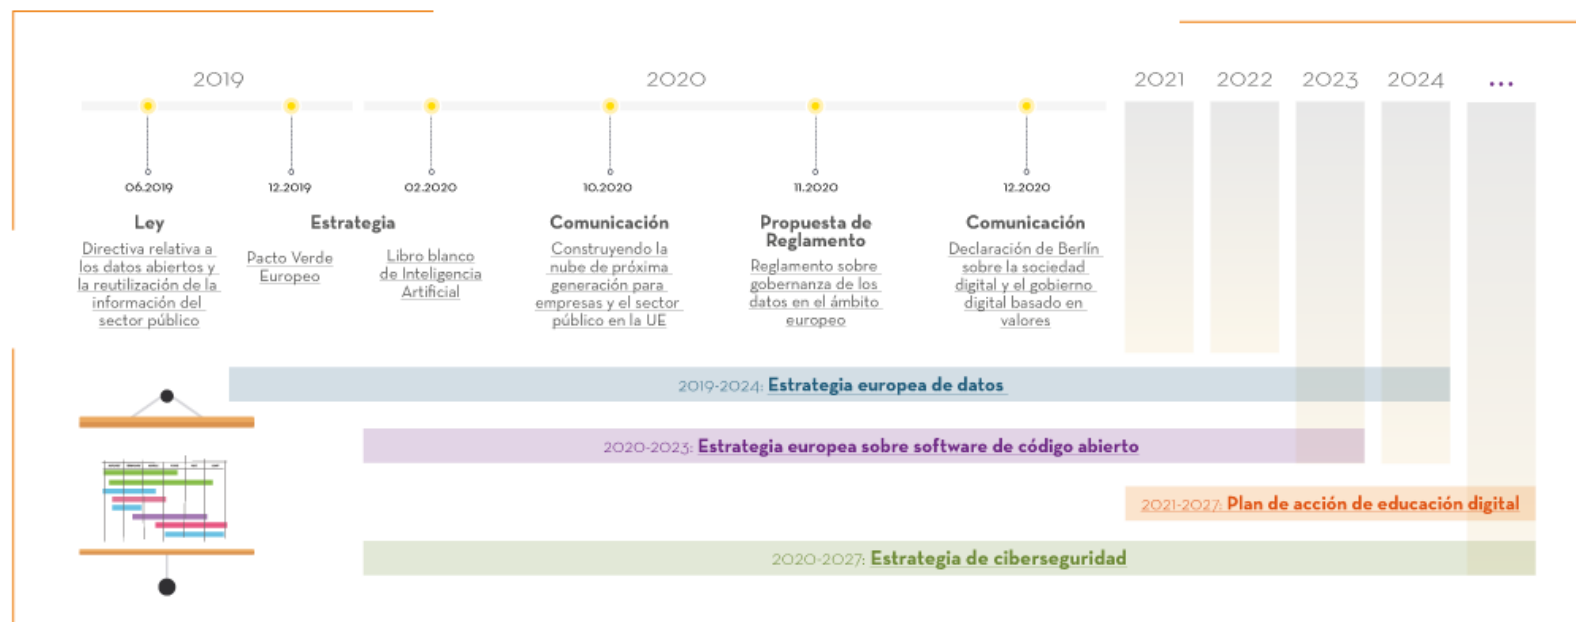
2019

2020

2021 2022 2023 2024 ...

06.2019

12.2019

02.2020

10.2020

11.2020

12.2020

Ley

Directiva relativa a los datos abiertos y la reutilización de la información del sector público

Estrategia

Pacto Verde Europeo

Libro blanco de Inteligencia Artificial

Comunicación

Construyendo la nube de próxima generación para empresas y el sector público en la UE

Propuesta de Reglamento

Reglamento sobre gobernanza de los datos en el ámbito europeo

Comunicación

Declaración de Berlín sobre la sociedad digital y el gobierno digital basado en valores

2019-2024: Estrategia europea de datos

2020-2023: Estrategia europea sobre software de código abierto

2021-2027: Plan de acción de educación digital

2020-2027: Estrategia de ciberseguridad